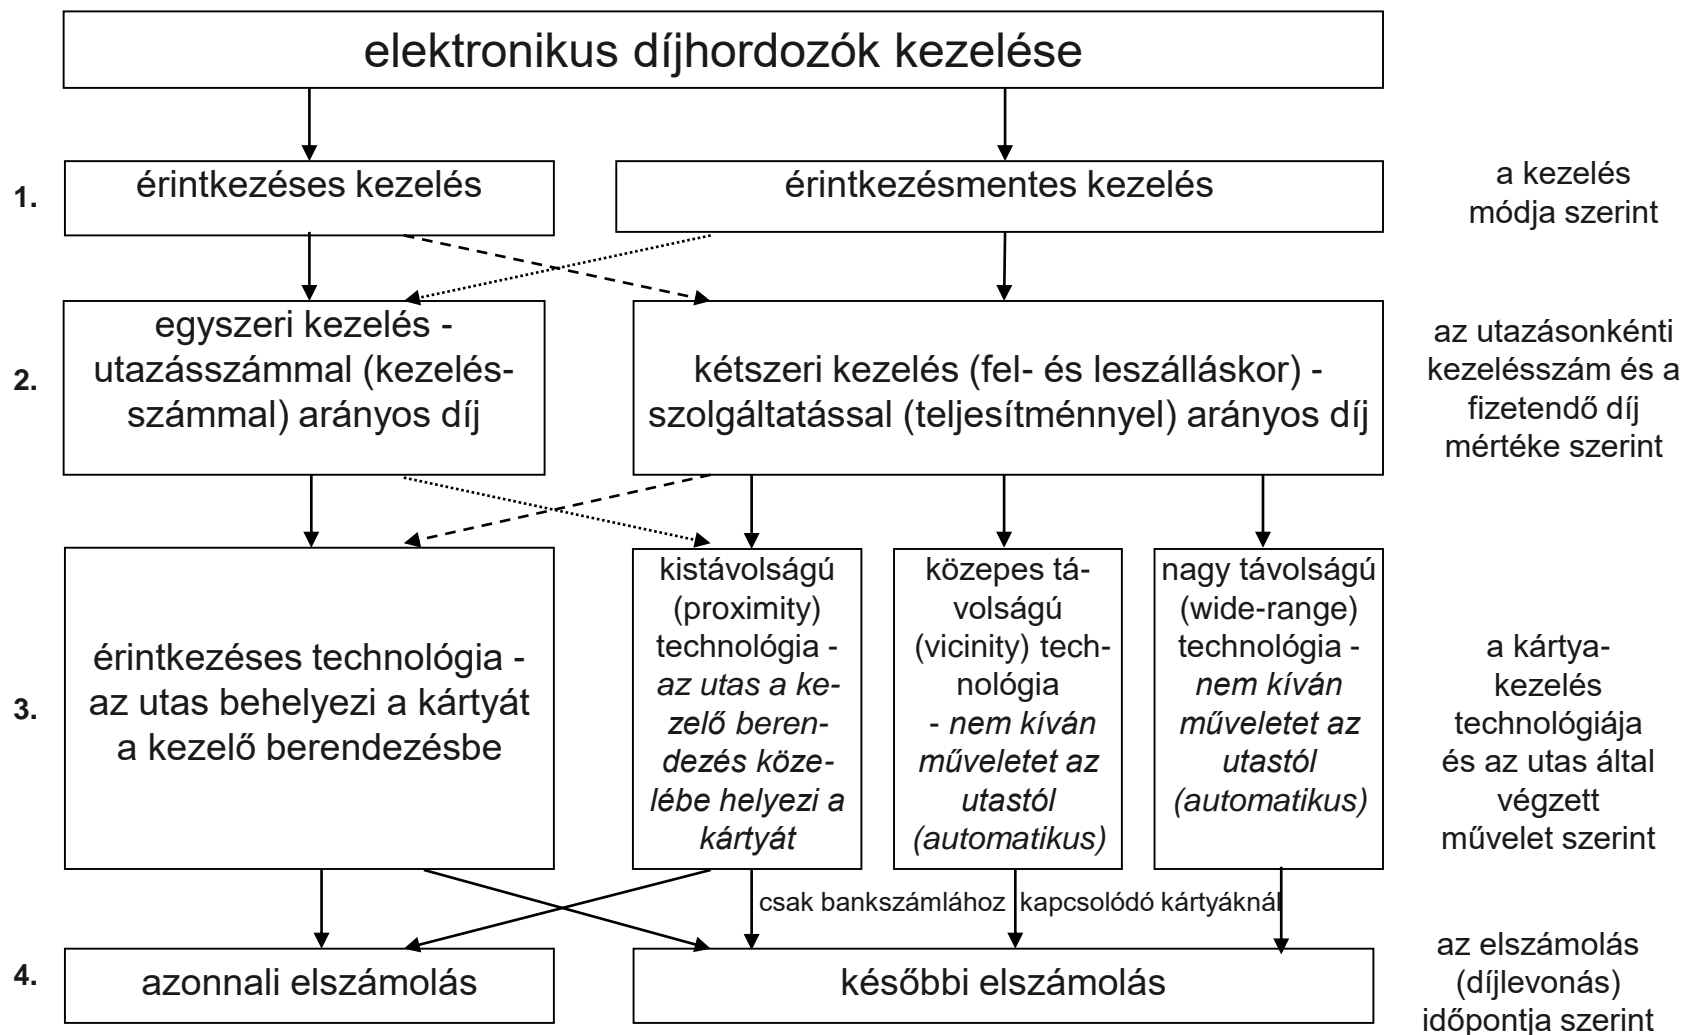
elektronikus díjhordozók kezelése

1.

érintkezéses kezelés

érintkezésmentes kezelés

a kezelés módja szerint

2.

egyszeri kezelés - utazásszámmal (kezelésszámmal) arányos díj

kétszeri kezelés (fel- és leszálláskor) - szolgáltatással (teljesítménnyel) arányos díj

az utazásonkénti kezelésszám és a fizetendő díj mértéke szerint

3.

érintkezéses technológia - az utas behelyezi a kártyát a kezelő berendezésbe

kistávolságú (proximity) technológia - *az utas a kezelő berendezés közelébe helyezi a kártyát*

közepes távolságú (vicinity) technológia - *nem kíván műveletet az utastól (automatikus)*

nagy távolságú (wide-range) technológia - *nem kíván műveletet az utastól (automatikus)*

a kártyakezelés technológiája és az utas által végzett művelet szerint

csak bankszámlához kapcsolódó kártyáknál

4.

azonnali elszámolás

későbbi elszámolás

az elszámolás (díjlevonás) időpontja szerint